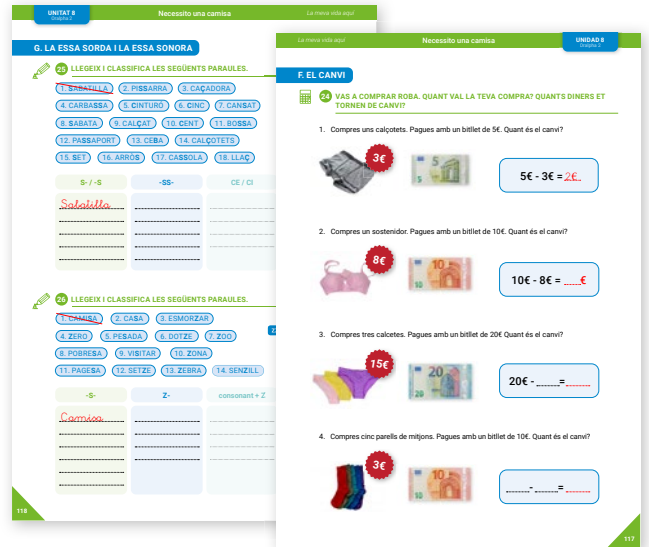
UNITAT 8
Gràfica 2

Necessito una camisa

La meva vida aquí

G. LA ESSA SORDA I LA ESSA SONORA

25 LLEGEIX I CLASSIFICA LES SEGÜENTS PARAULES.

1. SABATILLA 2. PISSARRA 3. CAÇADORA
4. CARBASSA 5. CINTURÓ 6. CINC 7. CANSAT
8. SABATA 9. CALÇAT 10. CENT 11. BOSSA
12. PASSAPORT 13. CEBA 14. CALÇOTETS
15. SET 16. ARRÒS 17. CASSOLA 18. LLAÇ

| S- / -S | -SS- | CE / CI |
|---|---|---|
| Sabatilla | | |

26 LLEGEIX I CLASSIFICA LES SEGÜENTS PARAULES.

1. CAMISA 2. CASA 3. ESMORZAR
4. ZERO 5. PESADA 6. DOTZE 7. ZOO
8. POBRESA 9. VISITAR 10. ZONA
11. PAGESA 12. SETZE 13. ZEBRA 14. SENZILL

| -S- | Z- | consonant + Z |
|---|---|---|
| Camisa | | |

118

La meva vida aquí

Necessito una camisa

UNIDAD 8
Gràfica 2

F. EL CANVI

24 VAS A COMPRAR ROBA. QUANT VAL LA TEVA COMPRA? QUANTS DINERS ET TORNEN DE CANVI?

1. Compres uns calçotets. Pagues amb un bitllet de 5€. Quant és el canvi?

3€

5€ - 3€ = 2€

2. Compres un sostenidor. Pagues amb un bitllet de 10€. Quant és el canvi?

8€

10€ - 8€ = ____€

3. Compres tres calcetes. Pagues amb un bitllet de 20€ Quant és el canvi?

15€

20€ - ____=____

4. Compres cinc parells de mitjons. Pagues amb un bitllet de 10€. Quant és el canvi?

3€

____-____=____

117